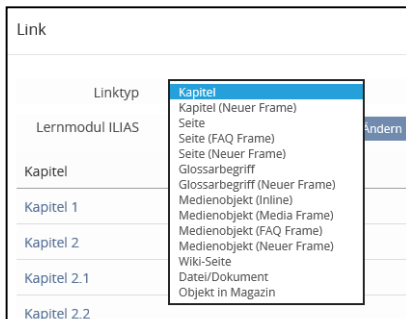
Link

Linktyp

Kapitel
Kapitel (Neuer Frame)
Seite
Seite (FAQ Frame)
Seite (Neuer Frame)
Glossarbegriff
Glossarbegriff (Neuer Frame)
Medienobjekt (Inline)
Medienobjekt (Media Frame)
Medienobjekt (FAQ Frame)
Medienobjekt (Neuer Frame)
Wiki-Seite
Datei/Dokument
Objekt in Magazin

Lernmodul ILIAS

Ändern

Kapitel

Kapitel 1

Kapitel 2

Kapitel 2.1

Kapitel 2.2